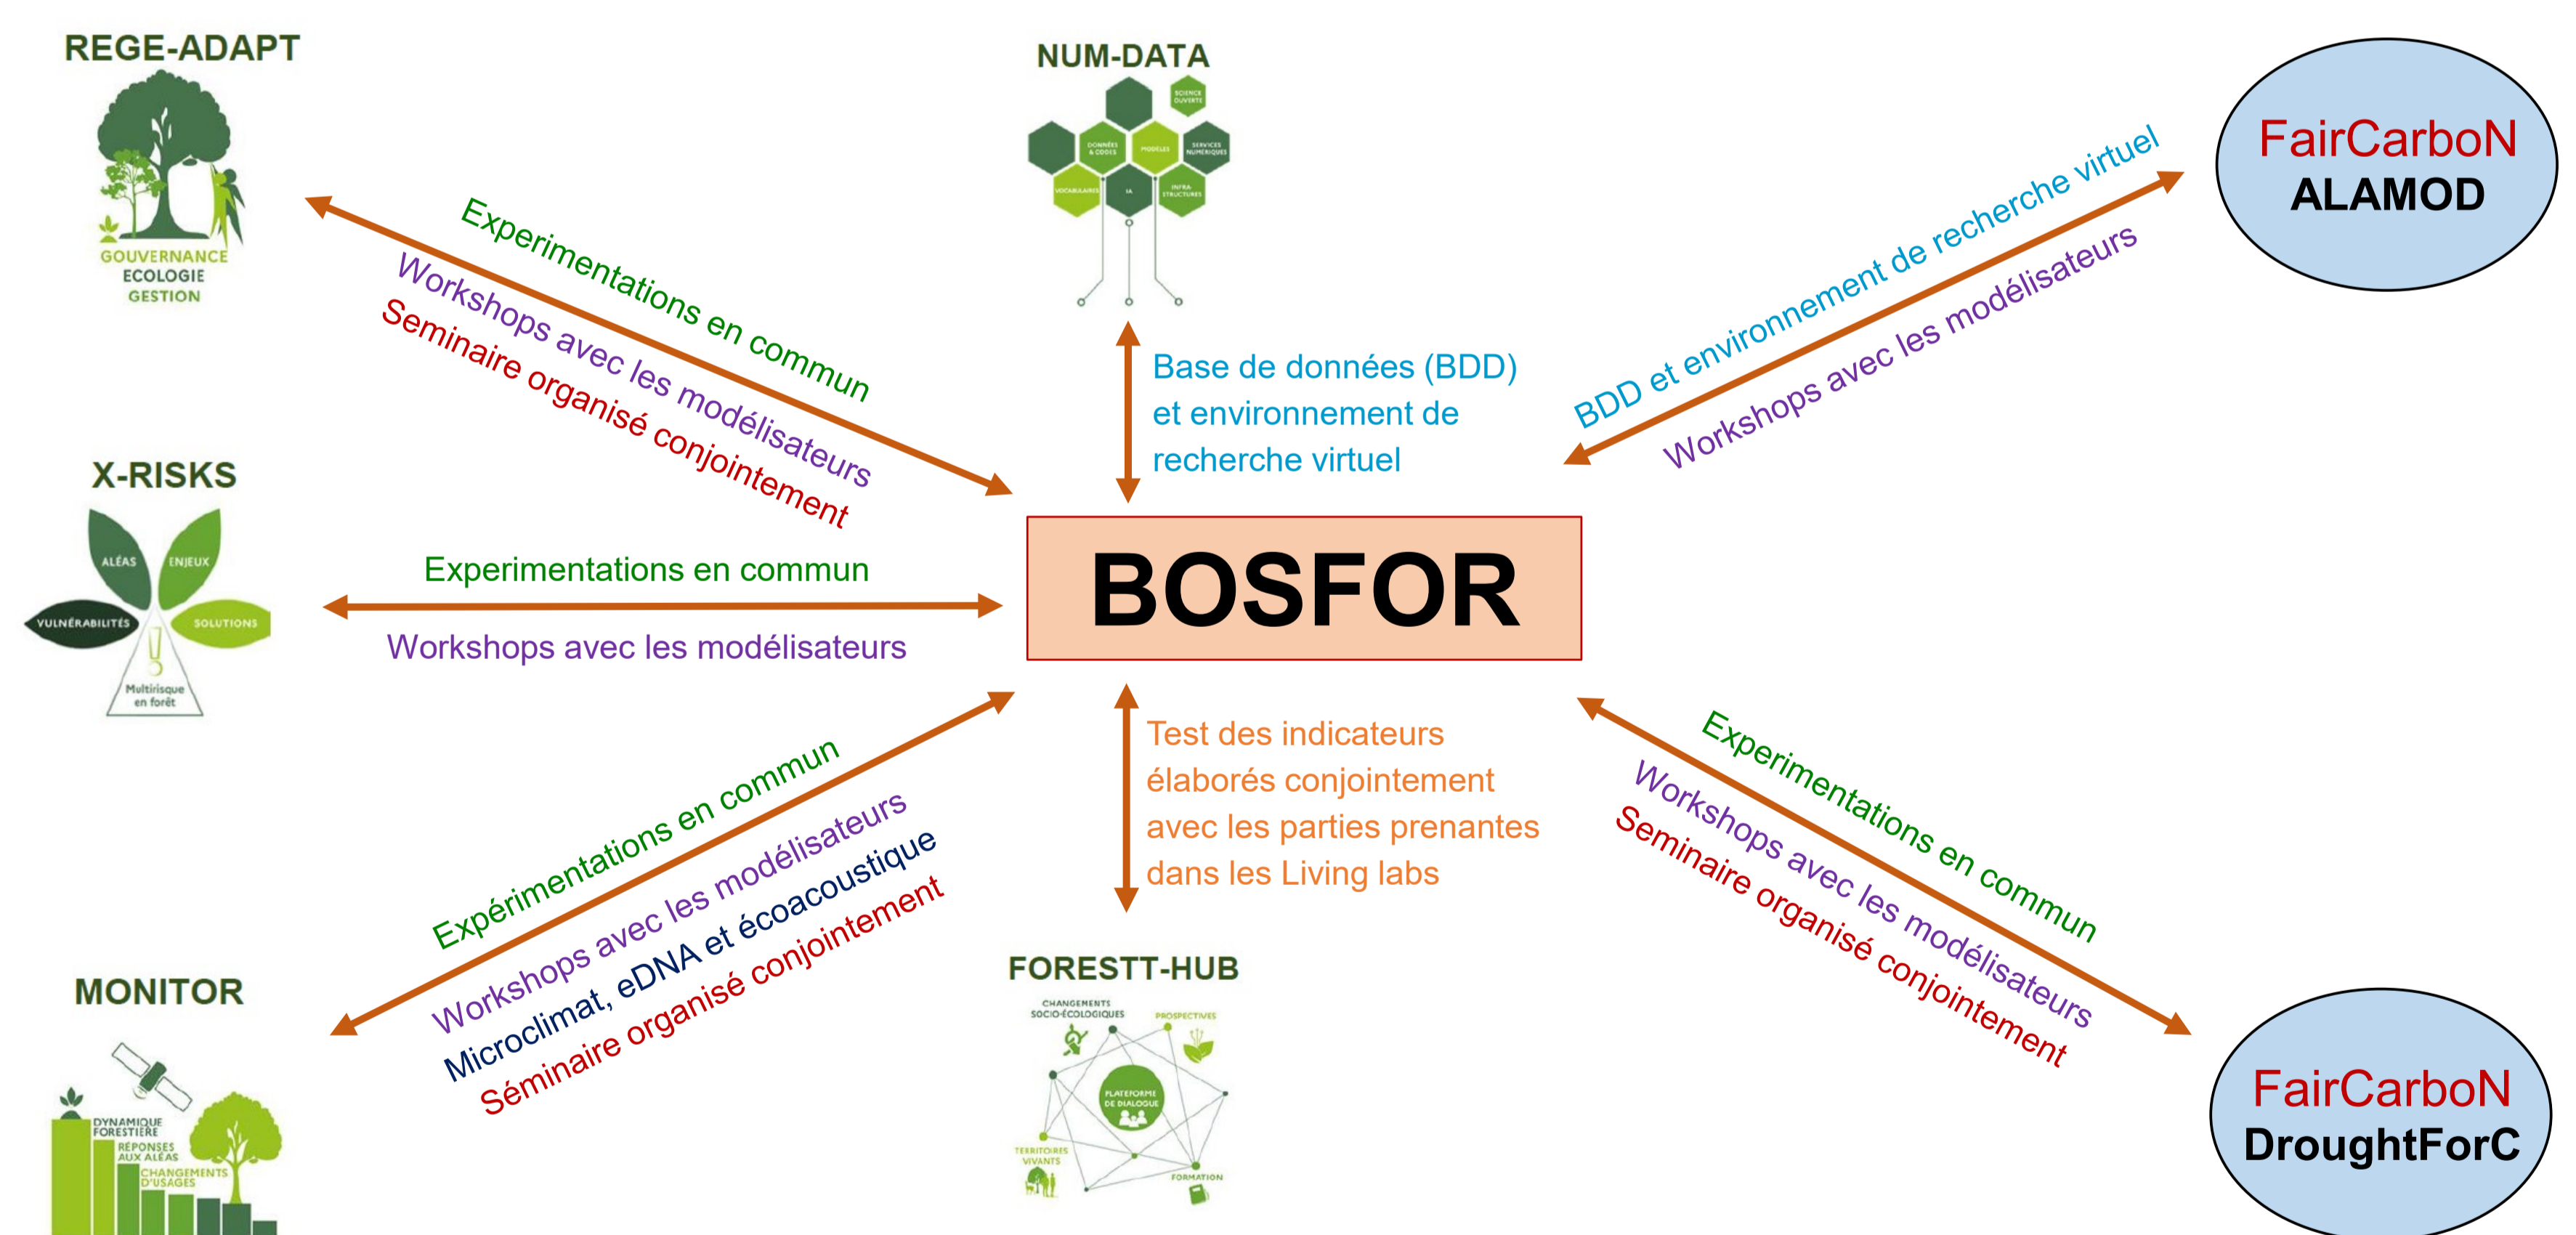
REGE-ADAPT

GOUVERNANCE
ECOLOGIE
GESTION

NUM-DATA

SCIENCE OUVERTE
DONNÉES & CODES
MODÈLES
SERVICES NUMÉRIQUES
VOCABULAIRES
IA
INFRA STRUCTURES

FairCarboN
ALAMOD

Experimentations en commun
Workshops avec les modélisateurs
Seminaire organisé conjointement

Base de données (BDD) et environnement de recherche virtuel

BDD et environnement de recherche virtuel
Workshops avec les modélisateurs

X-RISKS

ALÉAS
ENJEUX
VULNÉRABILITÉS
SOLUTIONS
Multirisque en forêt

Experimentations en commun
Workshops avec les modélisateurs

BOSFOR

Expérimentations en commun
Workshops avec les modélisateurs
Microclimat, eDNA et écoacoustique
Séminaire organisé conjointement

Test des indicateurs élaborés conjointement avec les parties prenantes dans les Living labs

Experimentations en commun
Workshops avec les modélisateurs
Seminaire organisé conjointement

MONITOR

DYNAMIQUE FORESTIÈRE
RÉPONSES AUX ALÉAS
CHANGEMENTS D'USAGES

FORESTT-HUB

CHANGEMENTS SOCIO-ÉCOLOGIQUES
PROSPECTIVES
PLATEFORME DE DIALOGUE
TERRITOIRES VIVANTS
FORMATION

FairCarboN
DroughtForC